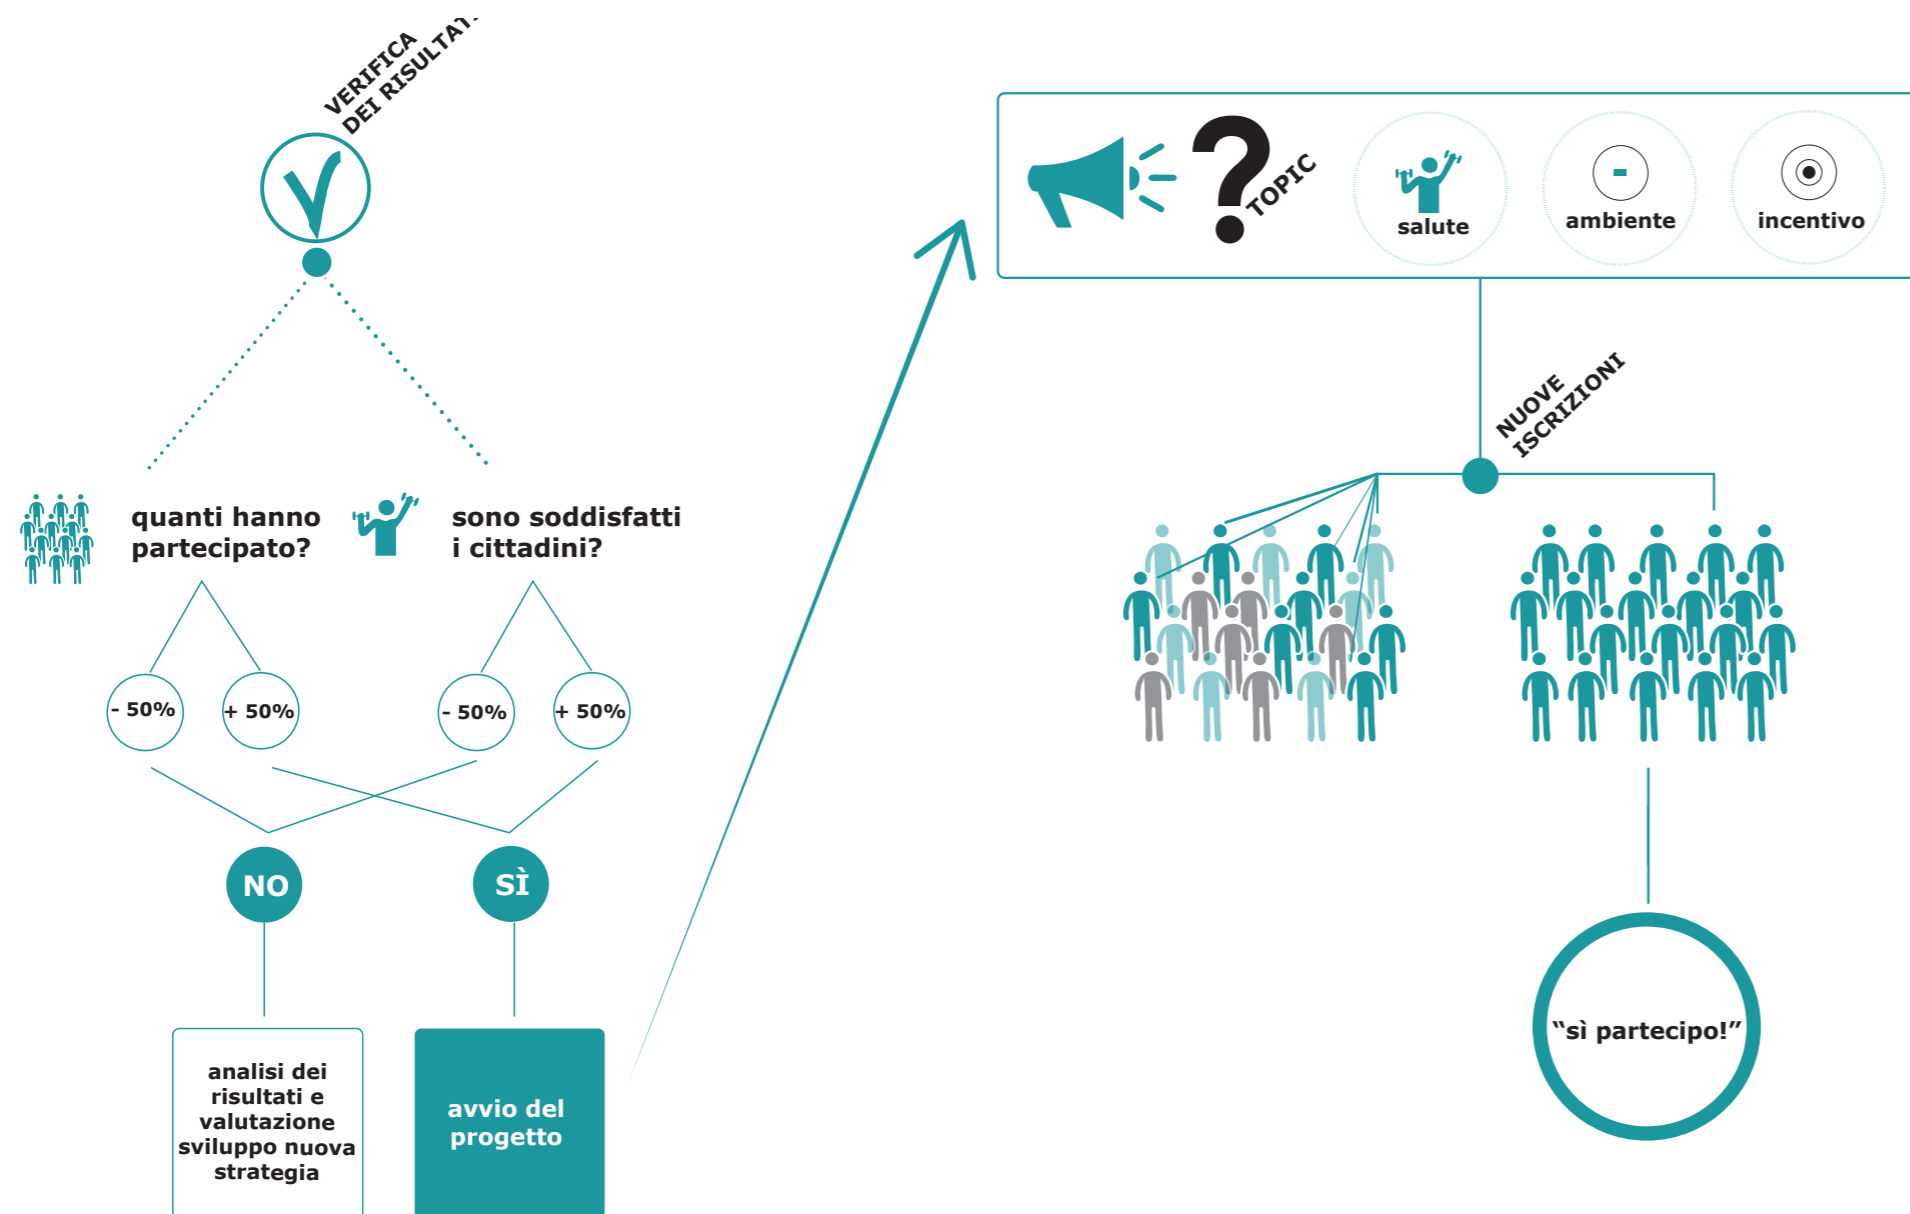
VERIFICA DEI RISULTAT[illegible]

quanti hanno partecipato?

sono soddisfatti i cittadini?

- 50%

+ 50%

- 50%

+ 50%

NO

SÌ

analisi dei risultati e valutazione sviluppo nuova strategia

avvio del progetto

TOPIC

salute

-

ambiente

incentivo

NUOVE ISCRIZIONI

"sì partecipo!"